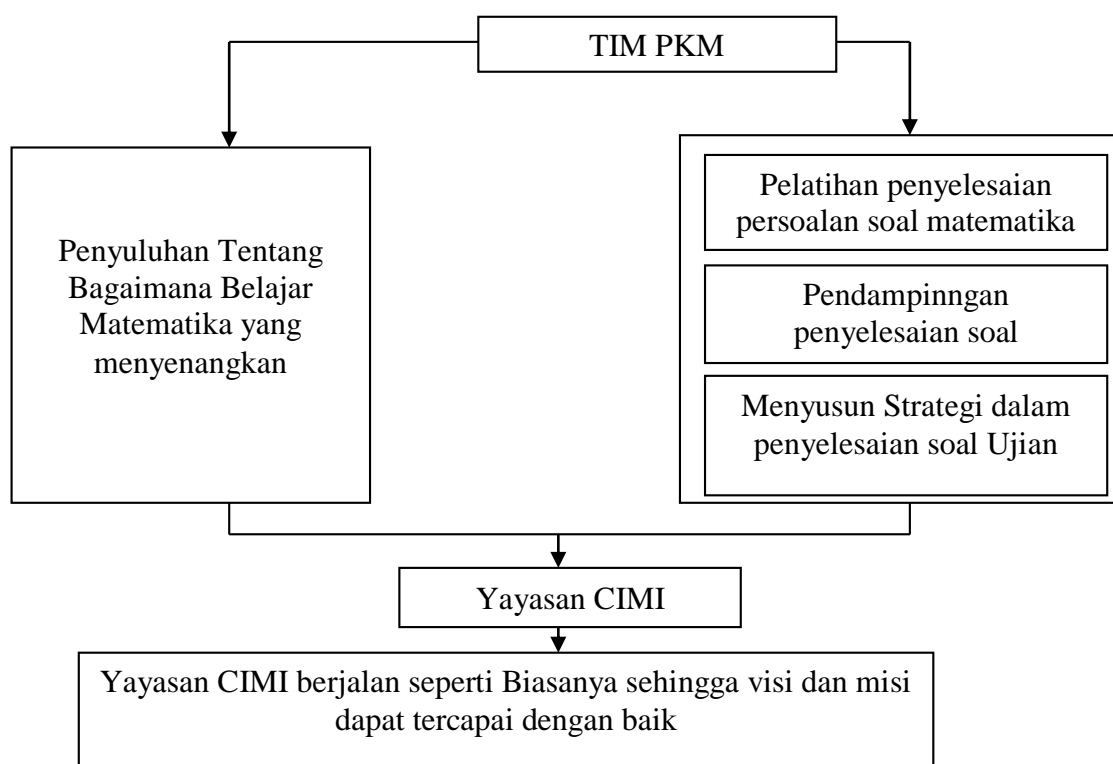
TIM PKM

Penyuluhan Tentang Bagaimana Belajar Matematika yang menyenangkan

Pelatihan penyelesaian persoalan soal matematika

Pendampinngan penyelesaian soal

Menyusun Strategi dalam penyelesaian soal Ujian

Yayasan CIMI

Yayasan CIMI berjalan seperti Biasanya sehingga visi dan misi dapat tercapai dengan baik